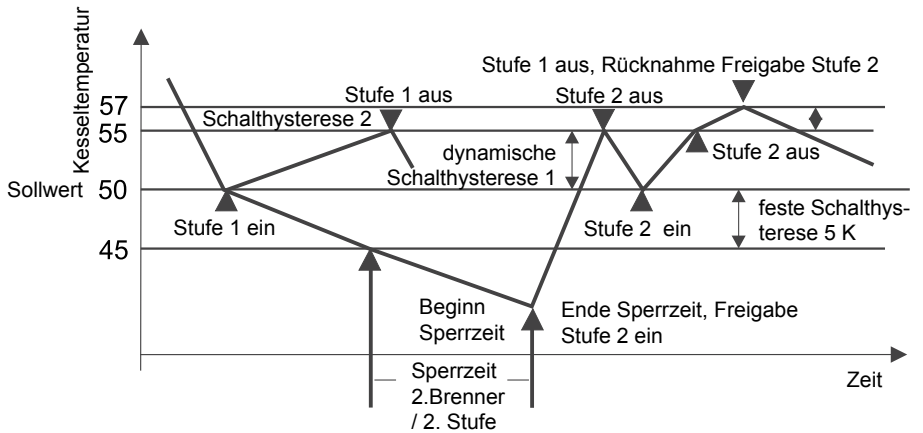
Kesseltemperatur

Stufe 1 aus, Rücknahme Freigabe Stufe 2

57

55

Stufe 1 aus

Schalthysterese 2

Stufe 2 aus

dynamische Schalthysterese 1

Stufe 2 aus

Sollwert 50

Stufe 1 ein

Stufe 2 ein

feste Schalthysterese 5 K

45

Beginn Sperrzeit

Ende Sperrzeit, Freigabe Stufe 2 ein

Sperrzeit 2.Brenner / 2. Stufe

Zeit